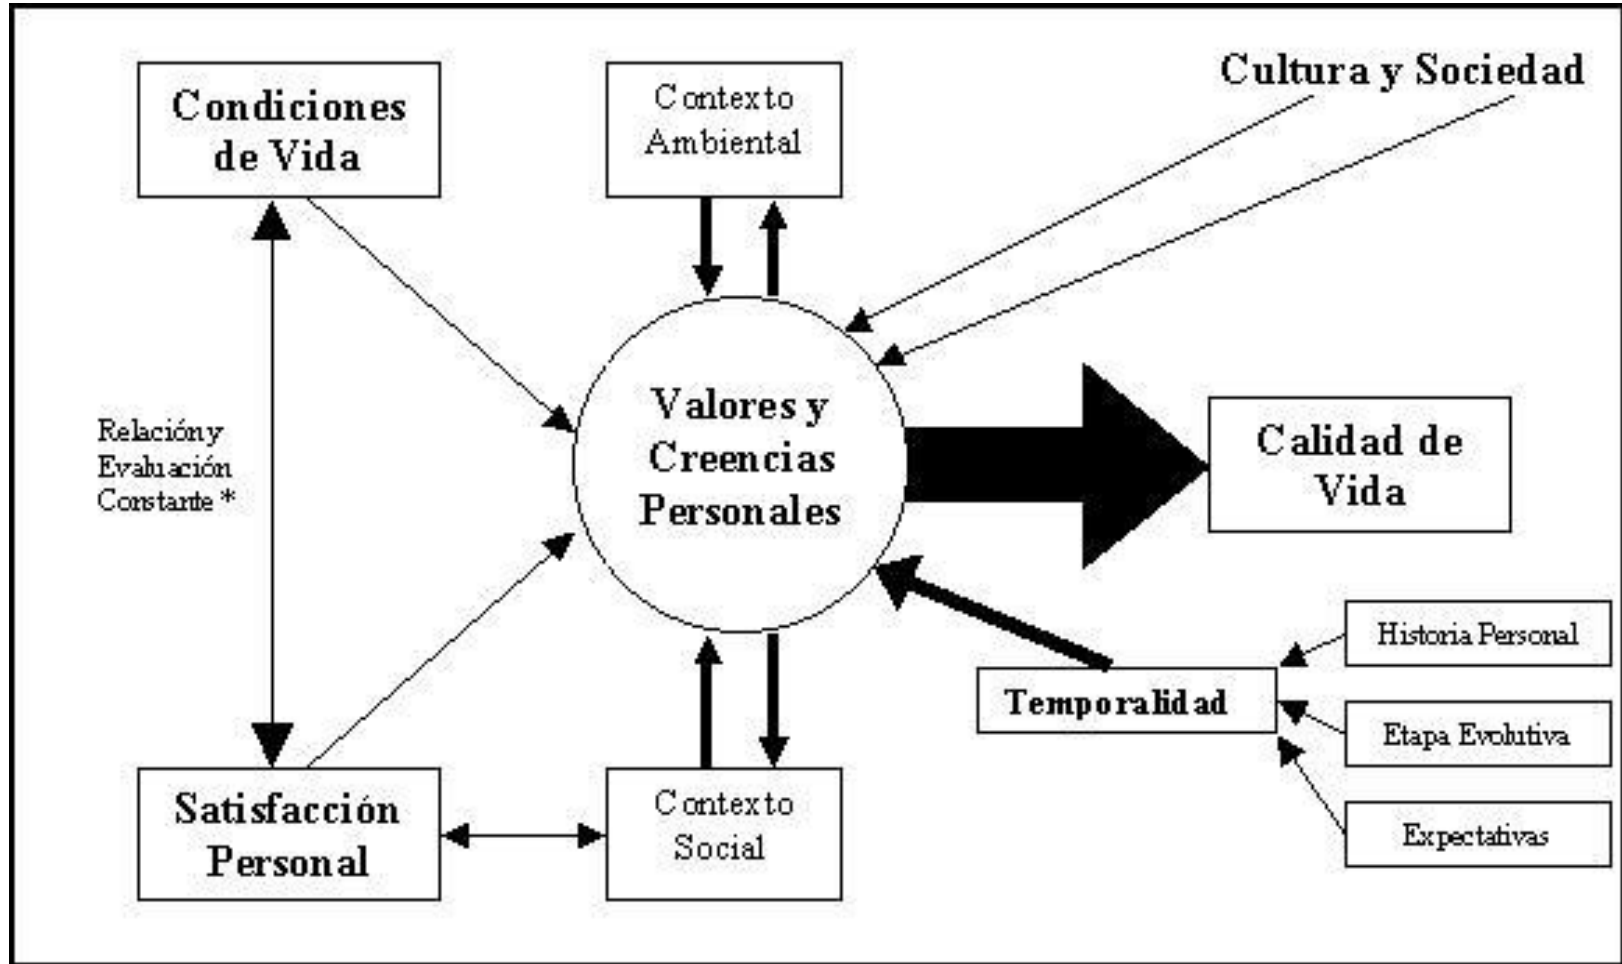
Condiciones de Vida

Contexto Ambiental

Cultura y Sociedad

Relación y Evaluación Constante *

Valores y Creencias Personales

Calidad de Vida

Historia Personal

Temporalidad

Etapa Evolutiva

Satisfacción Personal

Contexto Social

Expectativas